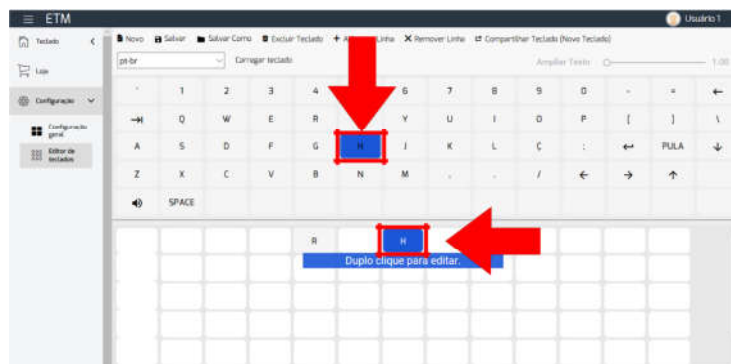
ETM

Usuário 1

Teclado

Loja

Configuração

Configuração geral

Editor de teclados

Novo Salvar Salvar Como Excluir Teclado + A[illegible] Linha X Remover Linha Compartilhar Teclado (Novo Teclado)

pt-br

Carregar teclado

Ampliar Texto

1.00

| ' | 1 | 2 | 3 | 4 | | 6 | 7 | 8 | 9 | 0 | - | = | ← |
|---|---|---|---|---|---|---|---|---|---|---|---|---|---|
| ⇥ | Q | W | E | R | | Y | U | I | O | P | [ | ] | \ |
| A | S | D | F | G | H | J | K | L | Ç | ; | ↩ | PULA | ↓ |
| Z | X | C | V | B | N | M | , | . | / | ← | → | ↑ | |
| 🔊 | SPACE | | | | | | | | | | | | |

R

H

Duplo clique para editar.